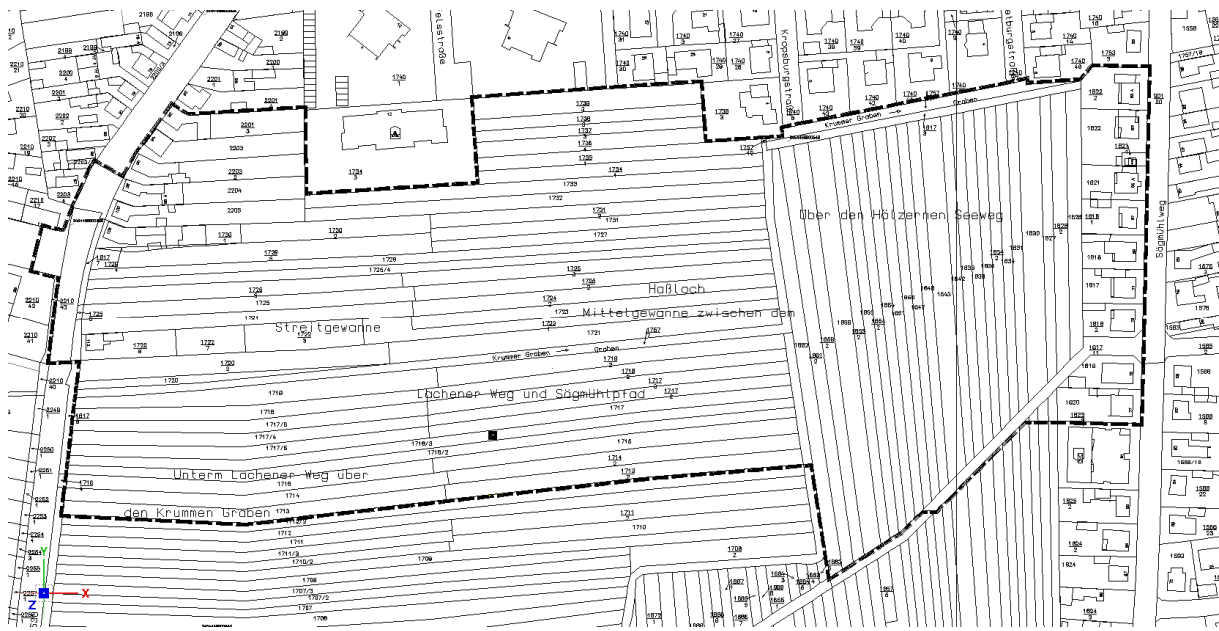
Über den Hölzernen Seeweg

Haßloch

Mittelgewanne zwischen dem

Streitgewanne

Lachener Weg und Sägmühlpfad

Unterm Lachener Weg über

den Krummen Graben

Krummer Graben

Graben

Kropsburgstraße

Sägmühlweg

1740
1734
1739
1738
1737
1736
1735
1733
1732
1731
1730
1729
1728
1727
1726
1725
1725/4
1724
1723
1722
1721
1720
1719
1718
1717
1717/6
1717/4
1716
1716/3
1716/2
1715
1714
1713
1712
1711
1711/3
1710
1710/2
1709
1708
1707
1707/3
1707/2
2201
2202
2203
2204
2205
2206
2196
2198
2199
2200
2210
2250
2251
2252
2253
2254
2255
1816
1817
1818
1820
1821
1822
1823
1824
1825
1826
1827
1828
1830
1831
1832
1833
1834
1836
1838
1840
1842
1843
1844
1845
1847
1848
1850
1851
1853
1854
1855
1856
1858
1859
1860
1861
1862
1863
1865
1866
1867
1868
1869
1870
1875
1756
1757
1762
1763
1558
1566
1580
1582
1583
1586
1588
1589
1590
1591
1596/18

Y
Z
X